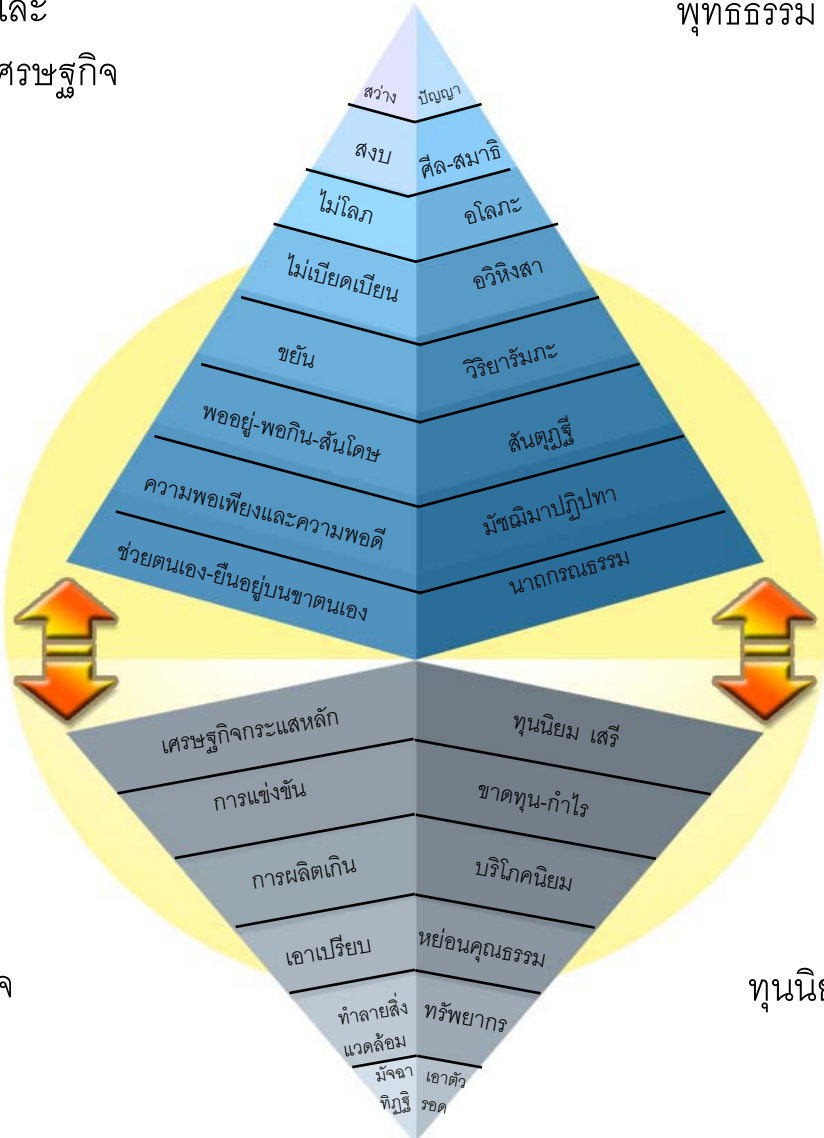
และ
ศรษฐกิจ

พุทธธรรม

สว่าง ปัญญา
สงบ ศีล-สมาธิ
ไม่โลภ อโลภะ
ไม่เบียดเบียน อวิหิงสา
ขยัน วิริยารัมภะ
พออยู่-พอกิน-สันโดษ สันตุฏฐี
ความพอเพียงและความพอดี มัชฌิมาปฏิปทา
ช่วยตนเอง-ยืนอยู่บนขาตนเอง นาถกรณธรรม

เศรษฐกิจกระแสหลัก ทุนนิยม เสรี
การแข่งขัน ขาดทุน-กำไร
การผลิตเกิน บริโภคนิยม
เอาเปรียบ หย่อนคุณธรรม
ทำลายสิ่งแวดล้อม ทรัพยากร
มิจฉาทิฏฐิ เอาตัวรอด

จ

ทุนนิ